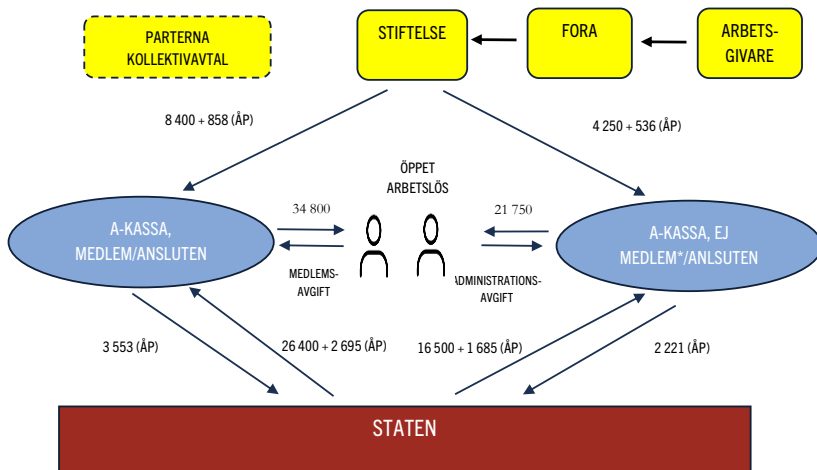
PARTERNA KOLLEKTIVAVTAL

STIFTELSE

FORA

ARBETS-GIVARE

8 400 + 858 (ÅP)

4 250 + 536 (ÅP)

ÖPPET ARBETSLÖS

34 800

21 750

A-KASSA, MEDLEM/ANSLUTEN

A-KASSA, EJ MEDLEM*/ANSLUTEN

MEDLEMS-AVGIFT

ADMINISTRATIONS-AVGIFT

3 553 (ÅP)

26 400 + 2 695 (ÅP)

16 500 + 1 685 (ÅP)

2 221 (ÅP)

STATEN